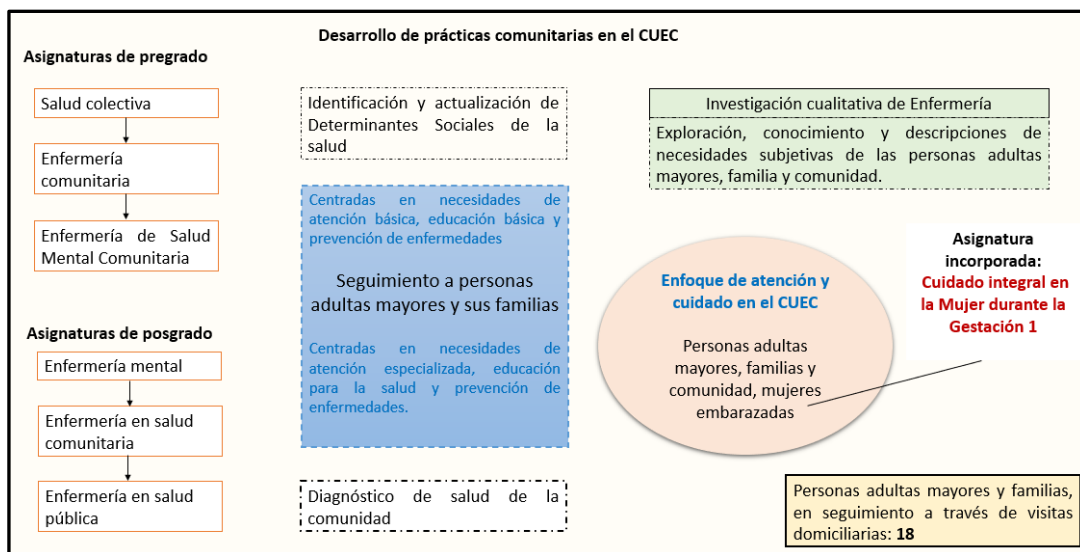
Desarrollo de prácticas comunitarias en el CUEC

Asignaturas de pregrado

Salud colectiva

Enfermería comunitaria

Enfermería de Salud Mental Comunitaria

Asignaturas de posgrado

Enfermería mental

Enfermería en salud comunitaria

Enfermería en salud pública

Identificación y actualización de Determinantes Sociales de la salud

Centradas en necesidades de atención básica, educación básica y prevención de enfermedades

Seguimiento a personas adultas mayores y sus familias

Centradas en necesidades de atención especializada, educación para la salud y prevención de enfermedades.

Diagnóstico de salud de la comunidad

Investigación cualitativa de Enfermería

Exploración, conocimiento y descripciones de necesidades subjetivas de las personas adultas mayores, familia y comunidad.

Asignatura incorporada: Cuidado integral en la Mujer durante la Gestación 1

Enfoque de atención y cuidado en el CUEC

Personas adultas mayores, familias y comunidad, mujeres embarazadas

Personas adultas mayores y familias, en seguimiento a través de visitas domiciliarias: 18